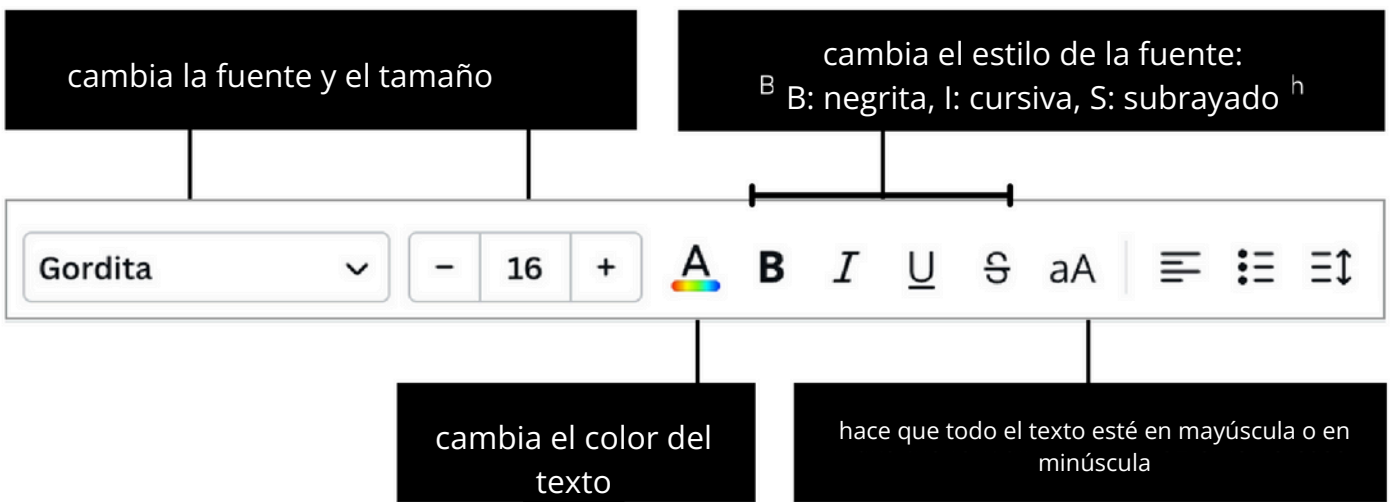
cambia la fuente y el tamaño

cambia el estilo de la fuente:
B B: negrita, I: cursiva, S: subrayado h

Gordita

−
16
+

A B I U S aA

cambia el color del texto

hace que todo el texto esté en mayúscula o en minúscula